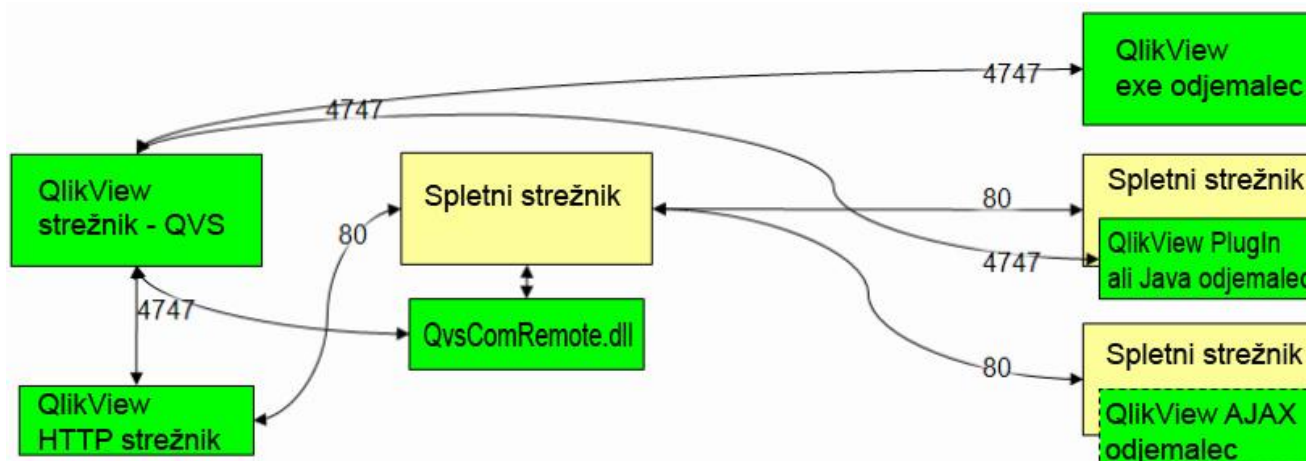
QlikView
exe odjemalec

4747

4747

QlikView
strežnik - QVS

Spletni strežnik

80

Spletni strežnik

80

QlikView PlugIn
ali Java odjemalec

4747

QvsComRemote.dll

4747

Spletni strežnik

80

QlikView AJAX
odjemalec

QlikView
HTTP strežnik